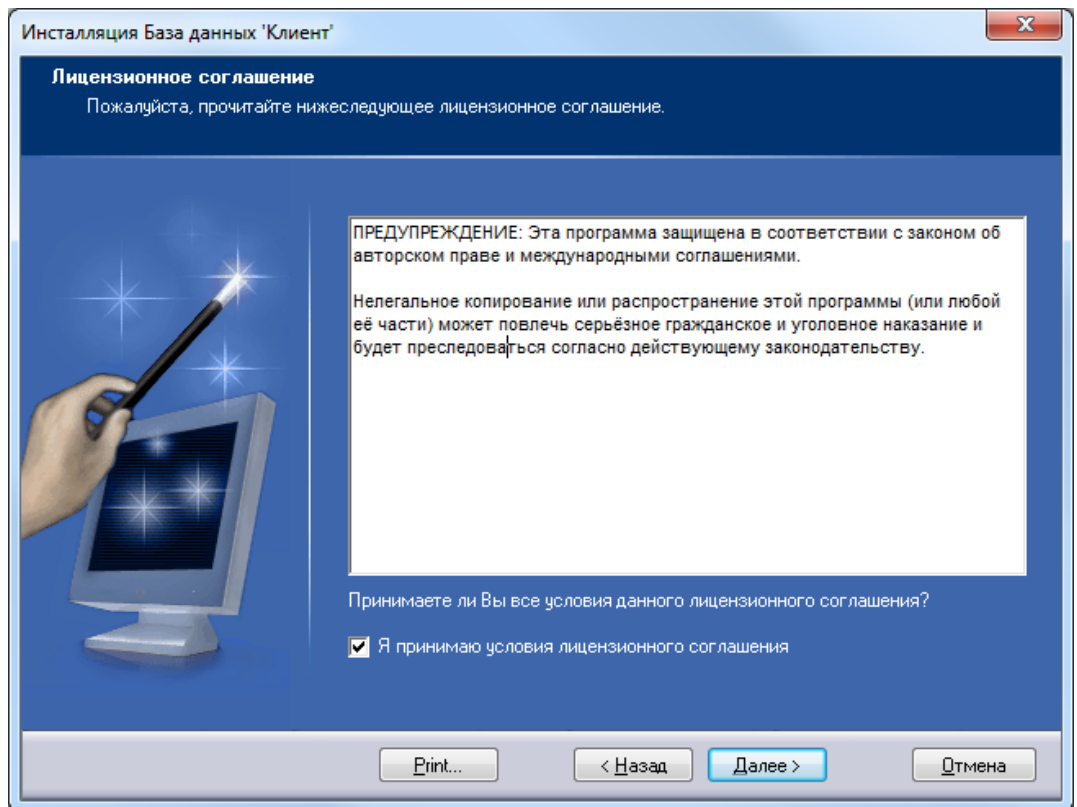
Инсталляция База данных 'Клиент'

Лицензионное соглашение
Пожалуйста, прочитайте нижеследующее лицензионное соглашение.

ПРЕДУПРЕЖДЕНИЕ: Эта программа защищена в соответствии с законом об авторском праве и международными соглашениями.

Нелегальное копирование или распространение этой программы (или любой её части) может повлечь серьёзное гражданское и уголовное наказание и будет преследоваться согласно действующему законодательству.

Принимаете ли Вы все условия данного лицензионного соглашения?

Я принимаю условия лицензионного соглашения

Print...

< Назад

Далее >

Отмена